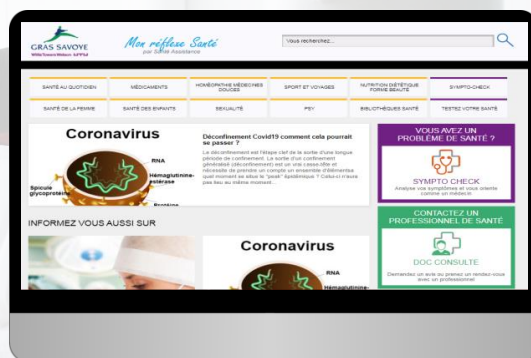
GRAS SAVOYE
Willis Towers Watson

Mon réflexe Santé
par Santé Assistance

Vous recherchez...

SANTÉ AU QUOTIDIEN
MÉDICAMENTS
HOMÉOPATHIE MÉDECINES DOUCES
SPORT ET VOYAGES
NUTRITION DIÉTÉTIQUE FORME BEAUTÉ
SYMPTO-CHECK
SANTÉ DE LA FEMME
SANTÉ DES ENFANTS
SEXUALITÉ
PSY
BIBLIOTHÈQUES SANTÉ
TESTEZ VOTRE SANTÉ

Coronavirus
RNA
Hémagglutinine-estérase
Spicule glycoprotéine
Protéine

Déconfinement Covid19 comment cela pourrait se passer ?
Le déconfinement est l'étape clef de la sortie d'une longue période de confinement. La sortie d'un confinement généralisé (déconfinement) est un vrai casse-tête et nécessite de prendre un compte un ensemble d'éléments qui montrent si nous le "peak" épidémique ? Celui-ci n'aura pas lieu au même moment...

VOUS AVEZ UN PROBLÈME DE SANTÉ ?
SYMPTO CHECK
Analyse vos symptômes et vous oriente comme un médecin

INFORMEZ VOUS AUSSI SUR

Coronavirus
RNA
Hémagglutinine-

CONTACTEZ UN PROFESSIONNEL DE SANTÉ
DOC CONSULTE
Demandez un avis ou prenez un rendez-vous avec un professionnel